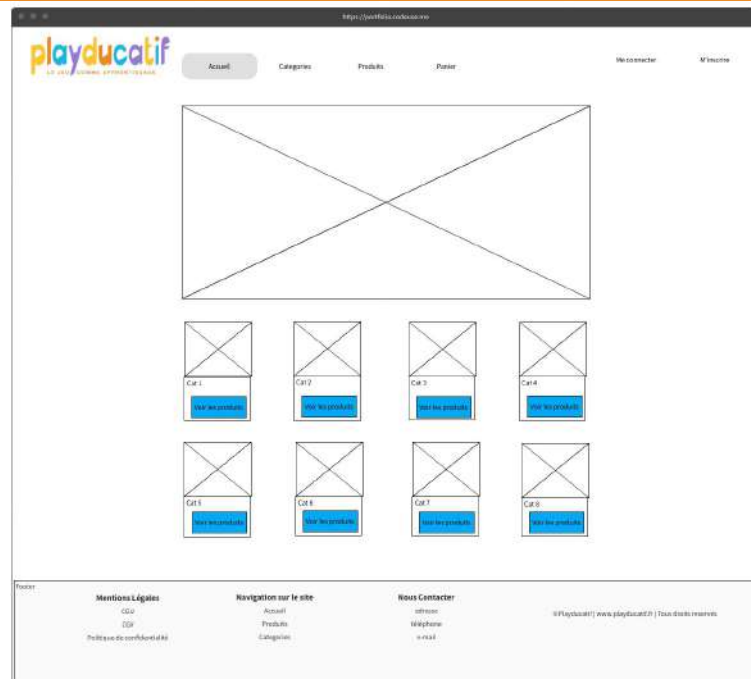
https://portfolio.nodouxx.me

playducatif
LE JEU COMME APPRENTISSAGE

Accueil Categories Produits Panier

Me connecter M'inscrire

Cat 1
Voir les produits

Cat 2
Voir les produits

Cat 3
Voir les produits

Cat 4
Voir les produits

Cat 5
Voir les produits

Cat 6
Voir les produits

Cat 7
Voir les produits

Cat 8
Voir les produits

Footer

Mentions Légales
CGU
CGV
Politique de confidentialité

Navigation sur le site
Accueil
Produits
Categories

Nous Contacter
adresse
téléphone
e-mail

©Playducatif | www.playducatif.fr | Tous droits reservés